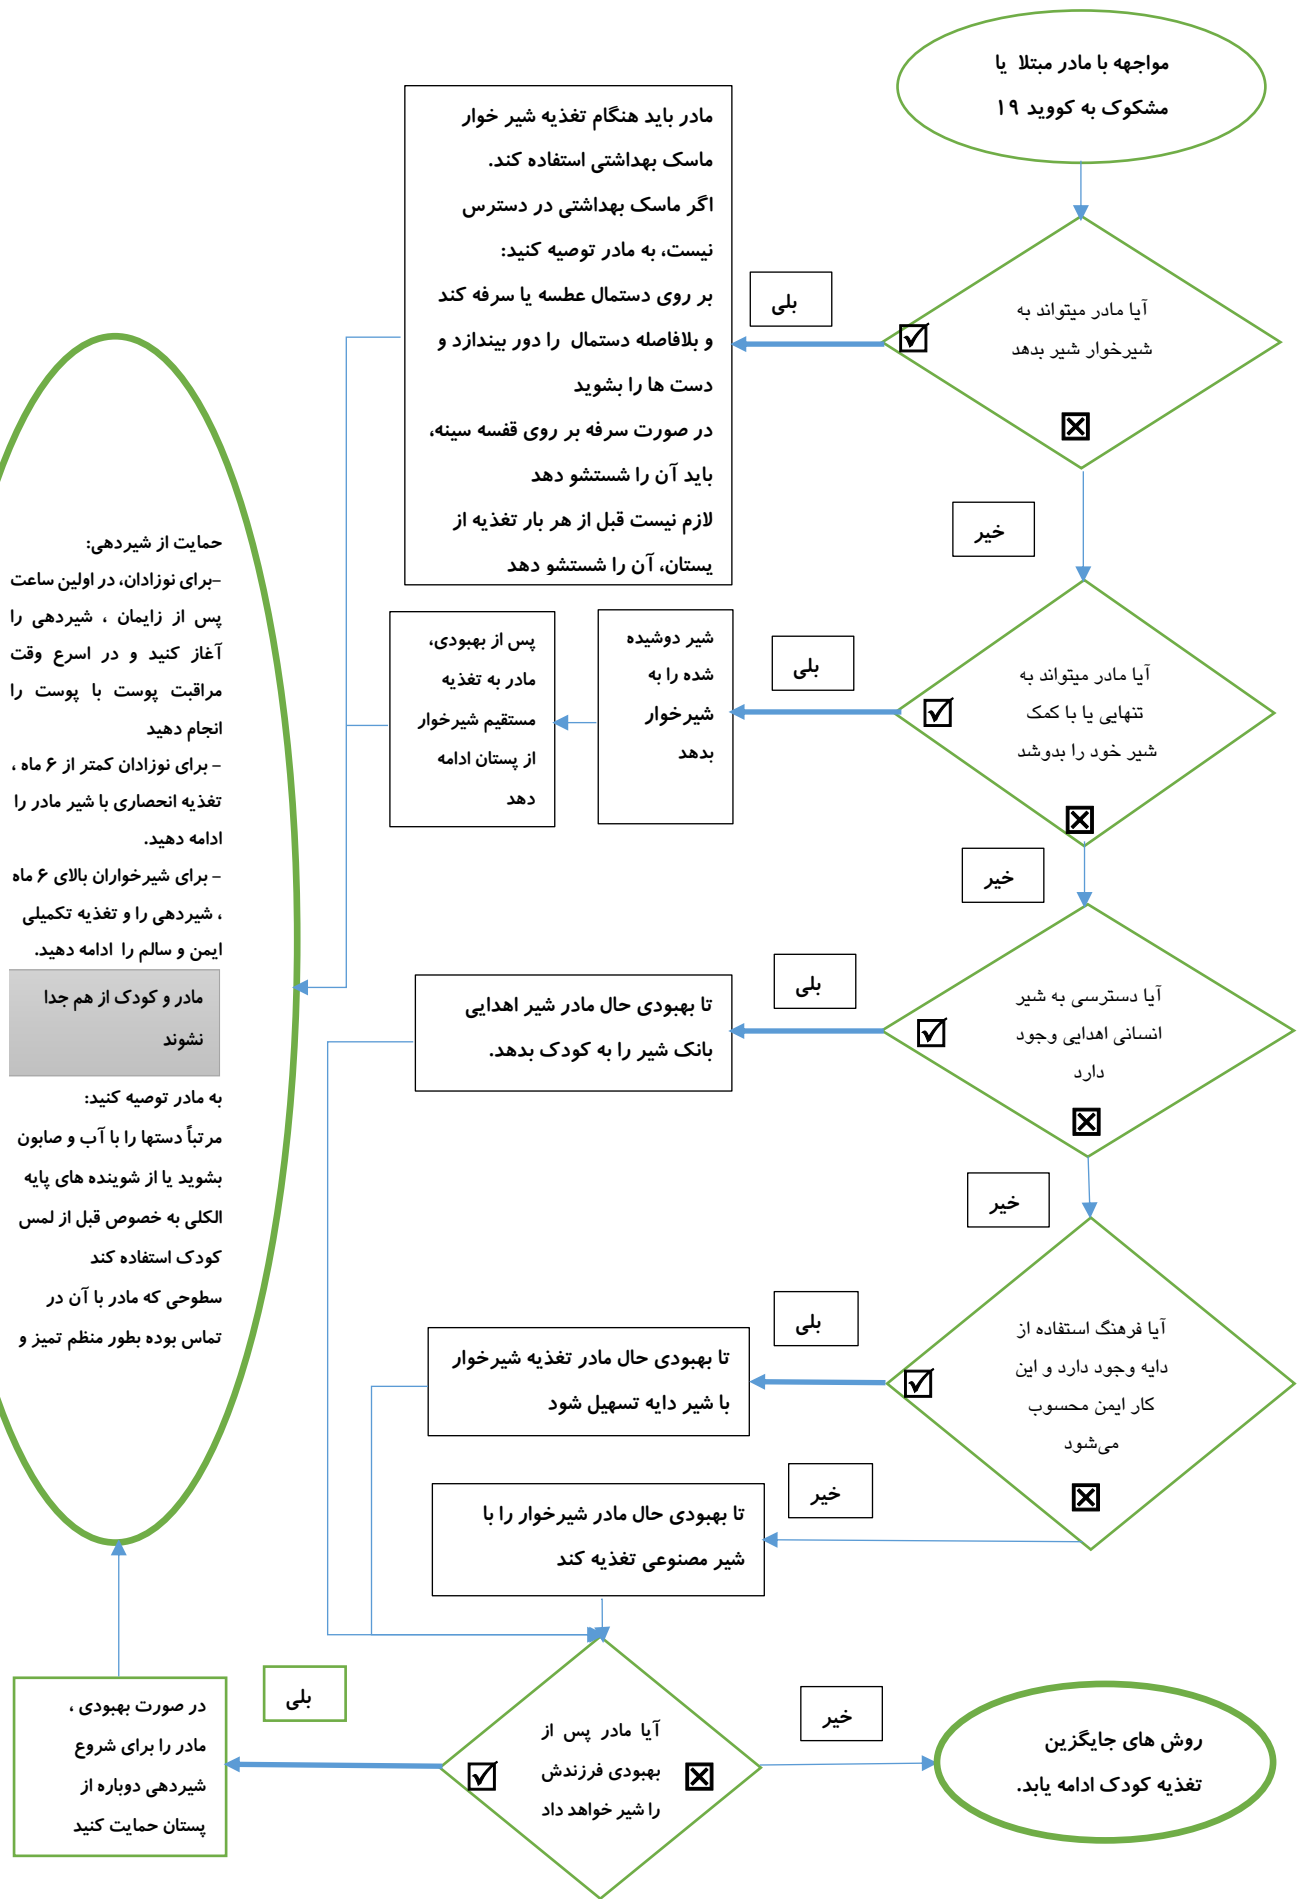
مواجهه با مادر مبتلا یا مشکوک به کووید ۱۹

آیا مادر میتواند به شیرخوار شیر بدهد

بلی

مادر باید هنگام تغذیه شیر خوار ماسک بهداشتی استفاده کند.
اگر ماسک بهداشتی در دسترس نیست، به مادر توصیه کنید:
بر روی دستمال عطسه یا سرفه کند و بلافاصله دستمال را دور بیندازد و دست ها را بشوید
در صورت سرفه بر روی قفسه سینه، باید آن را شستشو دهد
لازم نیست قبل از هر بار تغذیه از پستان، آن را شستشو دهد

خیر

آیا مادر میتواند به تنهایی یا با کمک شیر خود را بدوشد

بلی

شیر دوشیده شده را به شیرخوار بدهد

پس از بهبودی، مادر به تغذیه مستقیم شیرخوار از پستان ادامه دهد

خیر

آیا دسترسی به شیر انسانی اهدایی وجود دارد

بلی

تا بهبودی حال مادر شیر اهدایی بانک شیر را به کودک بدهد.

خیر

آیا فرهنگ استفاده از دایه وجود دارد و این کار ایمن محسوب می‌شود

بلی

تا بهبودی حال مادر تغذیه شیرخوار با شیر دایه تسهیل شود

خیر

تا بهبودی حال مادر شیرخوار را با شیر مصنوعی تغذیه کند

آیا مادر پس از بهبودی فرزندش را شیر خواهد داد

بلی

در صورت بهبودی ، مادر را برای شروع شیردهی دوباره از پستان حمایت کنید

خیر

روش های جایگزین تغذیه کودک ادامه یابد.

حمایت از شیردهی:
–برای نوزادان، در اولین ساعت پس از زایمان ، شیردهی را آغاز کنید و در اسرع وقت مراقبت پوست با پوست را انجام دهید
– برای نوزادان کمتر از ۶ ماه ، تغذیه انحصاری با شیر مادر را ادامه دهید.
– برای شیرخواران بالای ۶ ماه ، شیردهی را و تغذیه تکمیلی ایمن و سالم را ادامه دهید.

مادر و کودک از هم جدا نشوند

به مادر توصیه کنید:
مرتباً دستها را با آب و صابون بشوید یا از شوینده های پایه الکلی به خصوص قبل از لمس کودک استفاده کند
سطوحی که مادر با آن در تماس بوده بطور منظم تمیز و